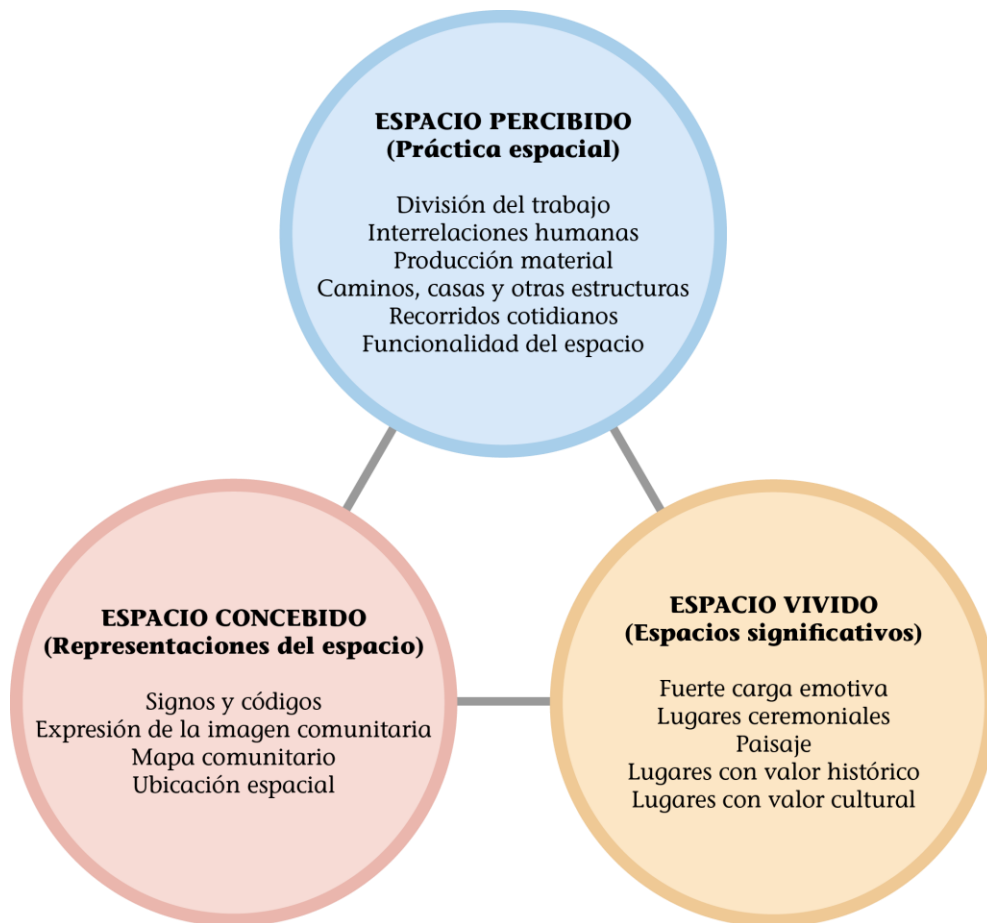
ESPACIO PERCIBIDO
(Práctica espacial)

División del trabajo
Interrelaciones humanas
Producción material
Caminos, casas y otras estructuras
Recorridos cotidianos
Funcionalidad del espacio

ESPACIO CONCEBIDO
(Representaciones del espacio)

Signos y códigos
Expresión de la imagen comunitaria
Mapa comunitario
Ubicación espacial

ESPACIO VIVIDO
(Espacios significativos)

Fuerte carga emotiva
Lugares ceremoniales
Paisaje
Lugares con valor histórico
Lugares con valor cultural